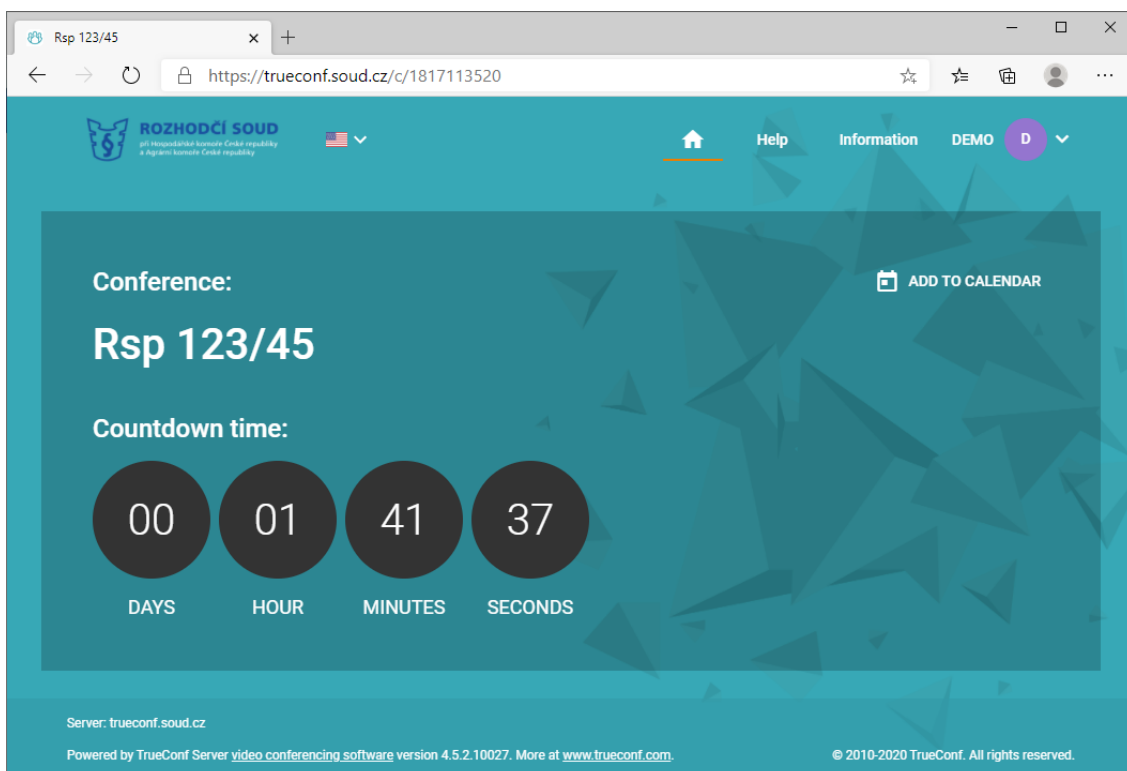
Rsp 123/45

https://trueconf.soud.cz/c/1817113520

ROZHODČÍ SOUD
při Hospodářské komoře České republiky a Agrární komoře České republiky

Help Information DEMO D

Conference:

ADD TO CALENDAR

Rsp 123/45

Countdown time:

00 DAYS
01 HOUR
41 MINUTES
37 SECONDS

Server: trueconf.soud.cz

Powered by TrueConf Server video conferencing software version 4.5.2.10027. More at www.trueconf.com.

© 2010-2020 TrueConf. All rights reserved.